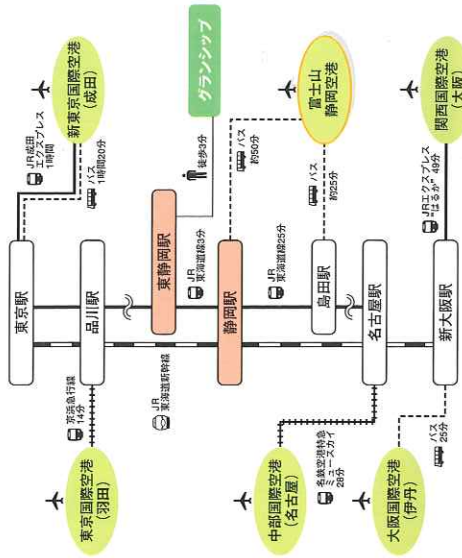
グランシップ

新東京国際空港（成田）
JR成田エクスプレス 1時間
バス 1時間20分

徒歩3分

バス 約50分

富士山静岡空港

バス 約25分

関西国際空港（大阪）
JRエクスプレス "はるか" 49分

東京駅
品川駅
東静岡駅
JR 東海道線3分
静岡駅
JR 東海道線25分
島田駅
名古屋駅
新大阪駅

京浜急行線 14分
JR 東海道新幹線

東京国際空港（羽田）

中部国際空港（名古屋）
名鉄空港特急 ミュースカイ 28分

大阪国際空港（伊丹）
バス 25分